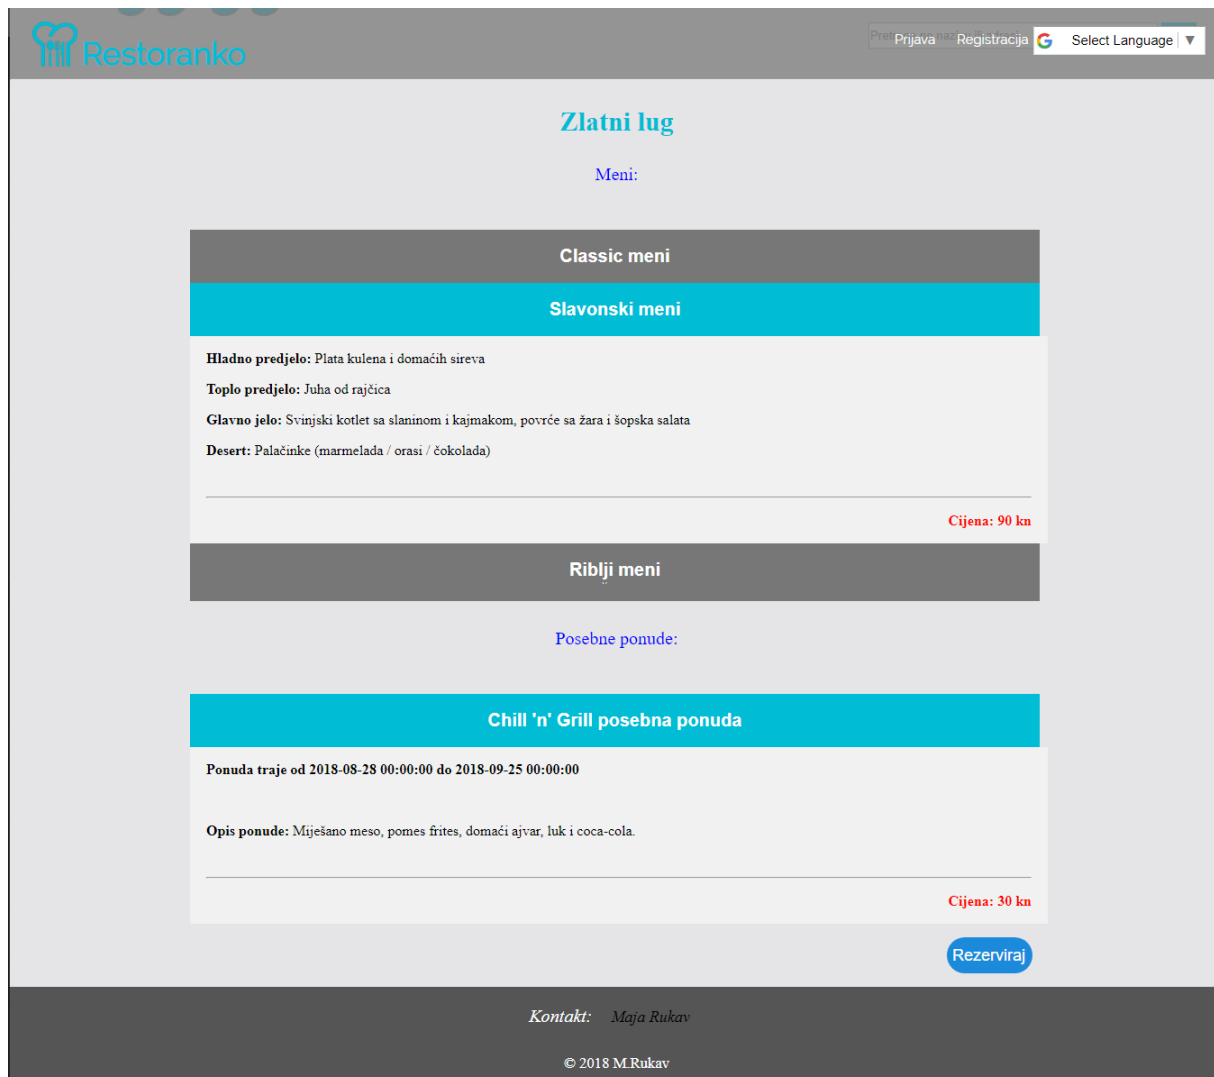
Restoranko

Prijava Registracija Select Language ▼

Zlatni lug

Meni:

Classic meni

Slavonski meni

**Hladno predjelo:** Plata kulena i domaćih sireva

**Toplo predjelo:** Juha od rajčica

**Glavno jelo:** Svinjski kotlet sa slaninom i kajmakom, povrće sa žara i šopska salata

**Desert:** Palačinke (marmelada / orasi / čokolada)

Cijena: 90 kn

Riblji meni

Posebne ponude:

Chill 'n' Grill posebna ponuda

Ponuda traje od 2018-08-28 00:00:00 do 2018-09-25 00:00:00

**Opis ponude:** Miješano meso, pomes frites, domaći ajvar, luk i coca-cola.

Cijena: 30 kn

Rezerviraj

Kontakt: Maja Rukav

© 2018 M.Rukav